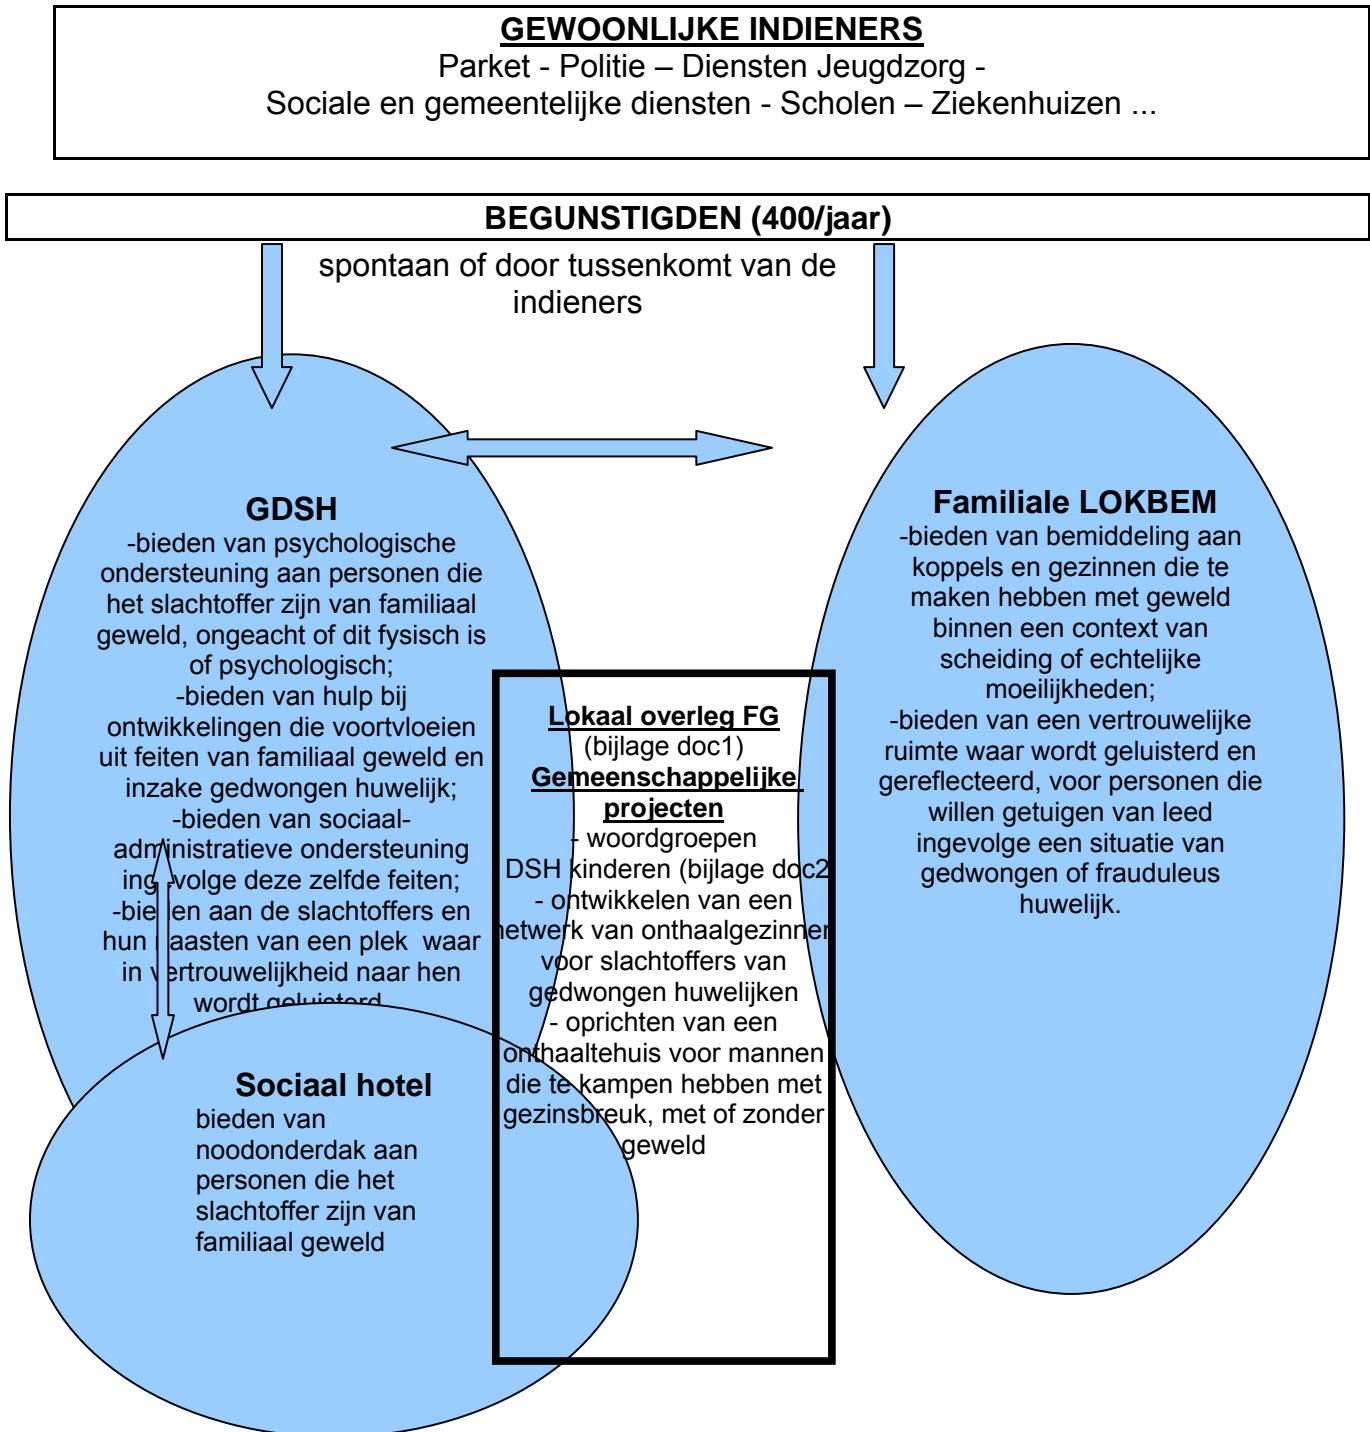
GEWOONLIJKE INDIENERS
Parket - Politie – Diensten Jeugdzorg -
Sociale en gemeentelijke diensten - Scholen – Ziekenhuizen ...

BEGUNSTIGDEN (400/jaar)

spontaan of door tussenkomt van de indieners

GDSH
-bieden van psychologische ondersteuning aan personen die het slachtoffer zijn van familiaal geweld, ongeacht of dit fysisch is of psychologisch;
-bieden van hulp bij ontwikkelingen die voortvloeien uit feiten van familiaal geweld en inzake gedwongen huwelijk;
-bieden van sociaal-administratieve ondersteuning ing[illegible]volge deze zelfde feiten;
-bie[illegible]en aan de slachtoffers en hun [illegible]aasten van een plek waar in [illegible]ertrouwelijkheid naar hen wordt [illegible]

Familiale LOKBEM
-bieden van bemiddeling aan koppels en gezinnen die te maken hebben met geweld binnen een context van scheiding of echtelijke moeilijkheden;
-bieden van een vertrouwelijke ruimte waar wordt geluisterd en gereflecteerd, voor personen die willen getuigen van leed ingevolge een situatie van gedwongen of frauduleus huwelijk.

Lokaal overleg FG
(bijlage doc1)
Gemeenschappelijke projecten
- woordgroepen
DSH kinderen (bijlage doc2
- ontwikkelen van een netwerk van onthaalgezinnen voor slachtoffers van gedwongen huwelijken
- oprichten van een onthaaltehuis voor mannen die te kampen hebben met gezinsbreuk, met of zonder geweld

Sociaal hotel
bieden van noodonderdak aan personen die het slachtoffer zijn van familiaal geweld